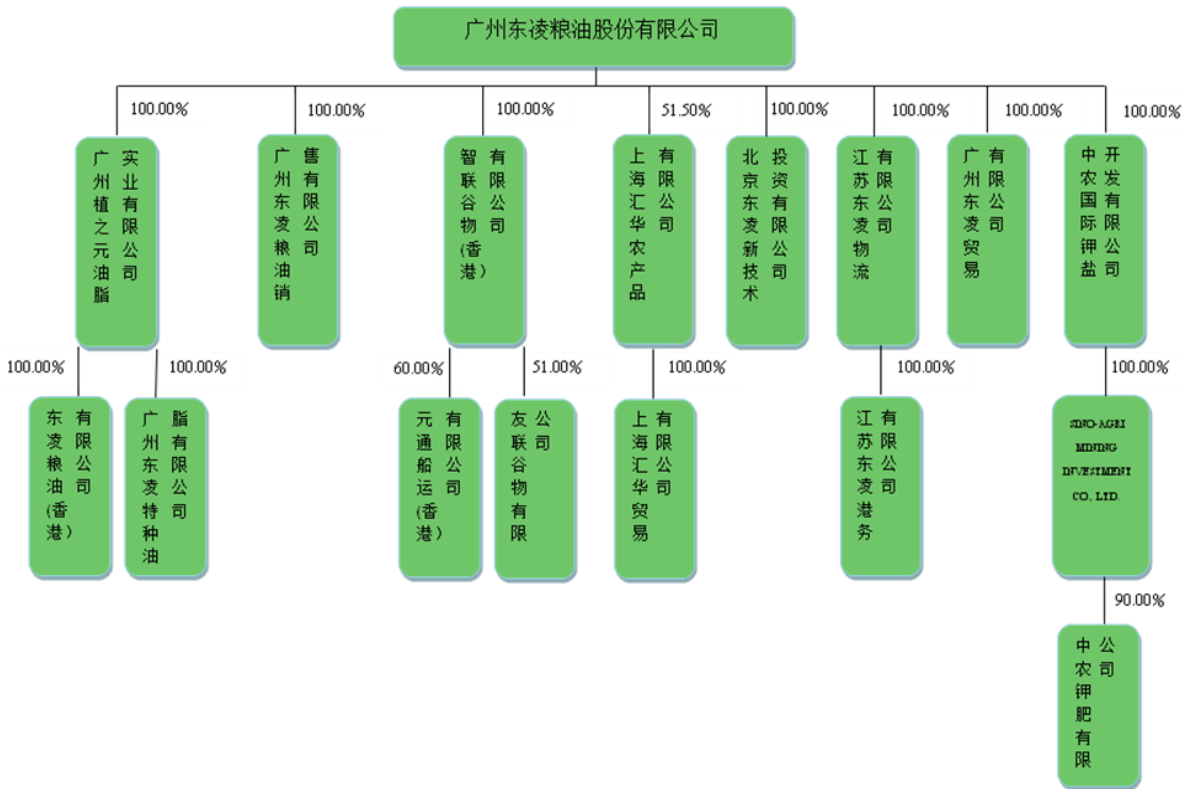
广州东凌粮油股份有限公司

100.00%
广州植之元油脂实业有限公司

100.00%
广州东凌粮油销售有限公司

100.00%
智联谷物(香港)有限公司

51.50%
上海汇华农产品有限公司

100.00%
北京东凌新技术投资有限公司

100.00%
江苏东凌物流有限公司

100.00%
广州东凌贸易有限公司

100.00%
中农国际钾盐开发有限公司

100.00%
东凌粮油(香港)有限公司

100.00%
广州东凌特种油脂有限公司

60.00%
元通船运(香港)有限公司

51.00%
友联谷物有限公司

100.00%
上海汇华贸易有限公司

100.00%
江苏东凌港务有限公司

100.00%
SINO-AGRI MINING INVESTMENT CO., LTD.

90.00%
中农钾肥有限公司